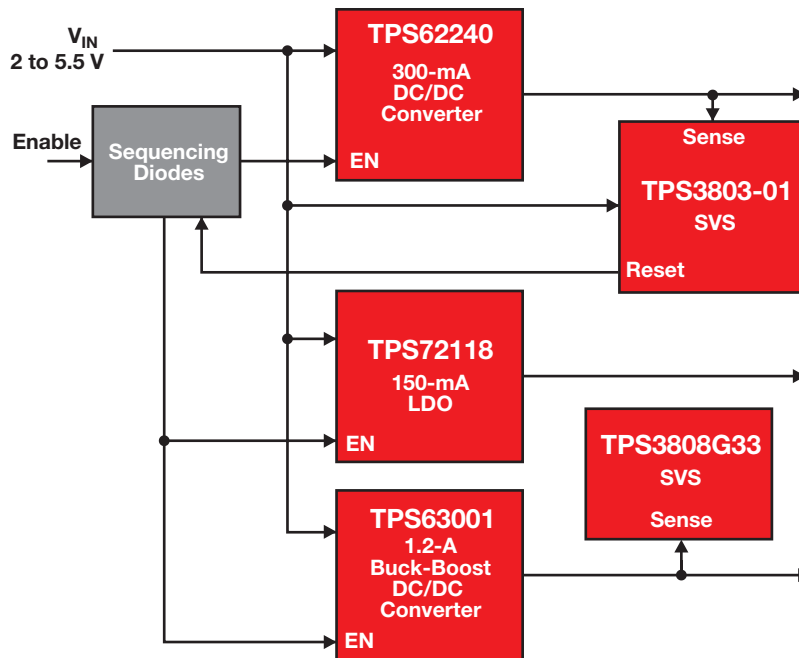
$V_{IN}$
2 to 5.5 V

Enable

Sequencing Diodes

TPS62240
300-mA DC/DC Converter
EN

Sense
TPS3803-01
SVS
Reset

TPS72118
150-mA LDO
EN

TPS3808G33
SVS
Sense

TPS63001
1.2-A Buck-Boost DC/DC Converter
EN